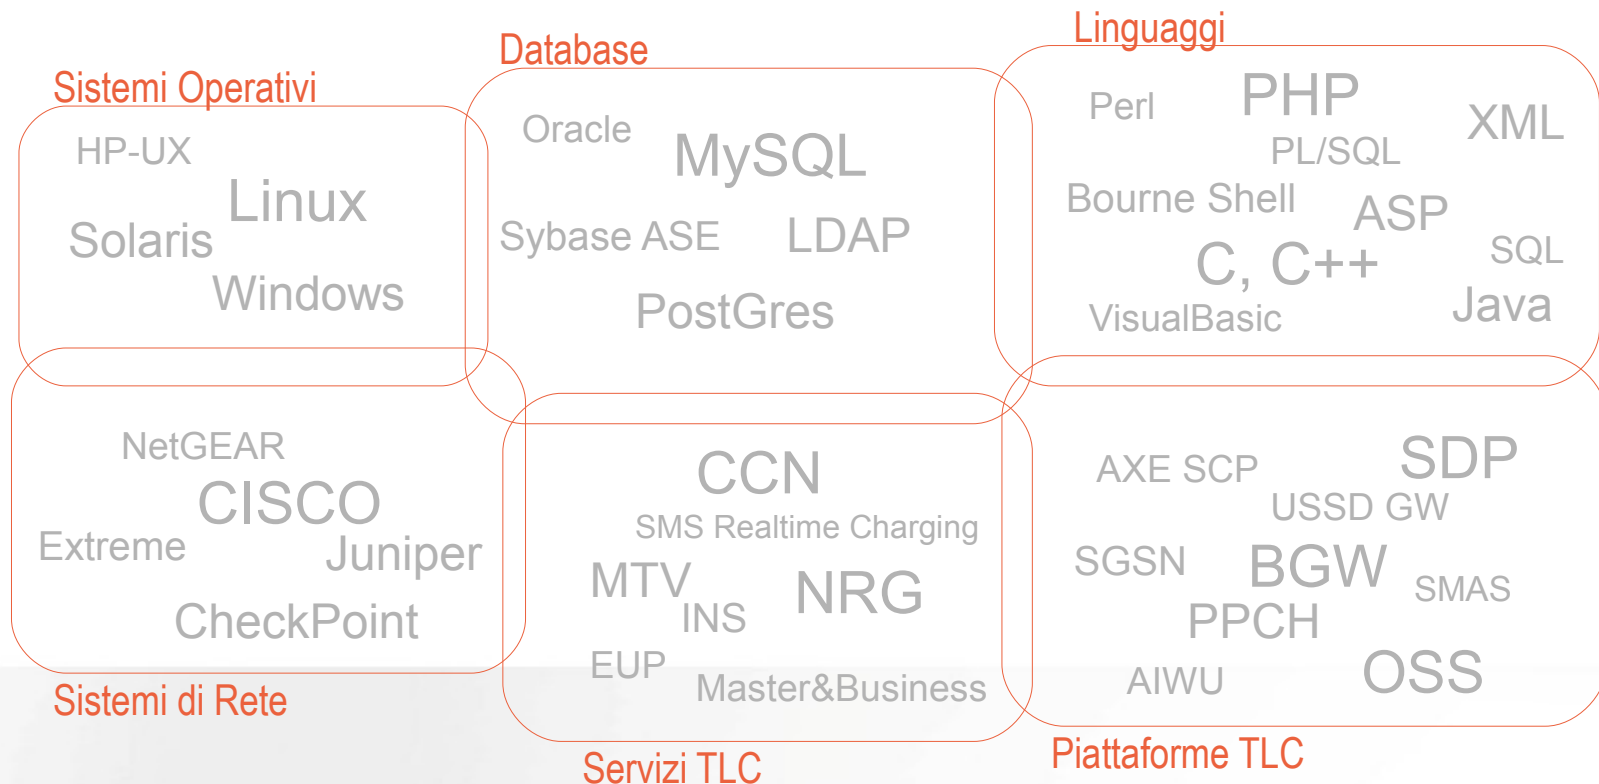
Sistemi Operativi

HP-UX
Linux
Solaris
Windows

Database

Oracle
MySQL
Sybase ASE
LDAP
PostGres

Linguaggi

Perl
PHP
XML
PL/SQL
Bourne Shell
ASP
C, C++
SQL
VisualBasic
Java

NetGEAR
CISCO
Extreme
Juniper
CheckPoint

Sistemi di Rete

CCN
SMS Realtime Charging
MTV
INS
NRG
EUP
Master&Business

Servizi TLC

AXE SCP
SDP
USSD GW
SGSN
BGW
SMAS
PPCH
AIWU
OSS

Piattaforme TLC